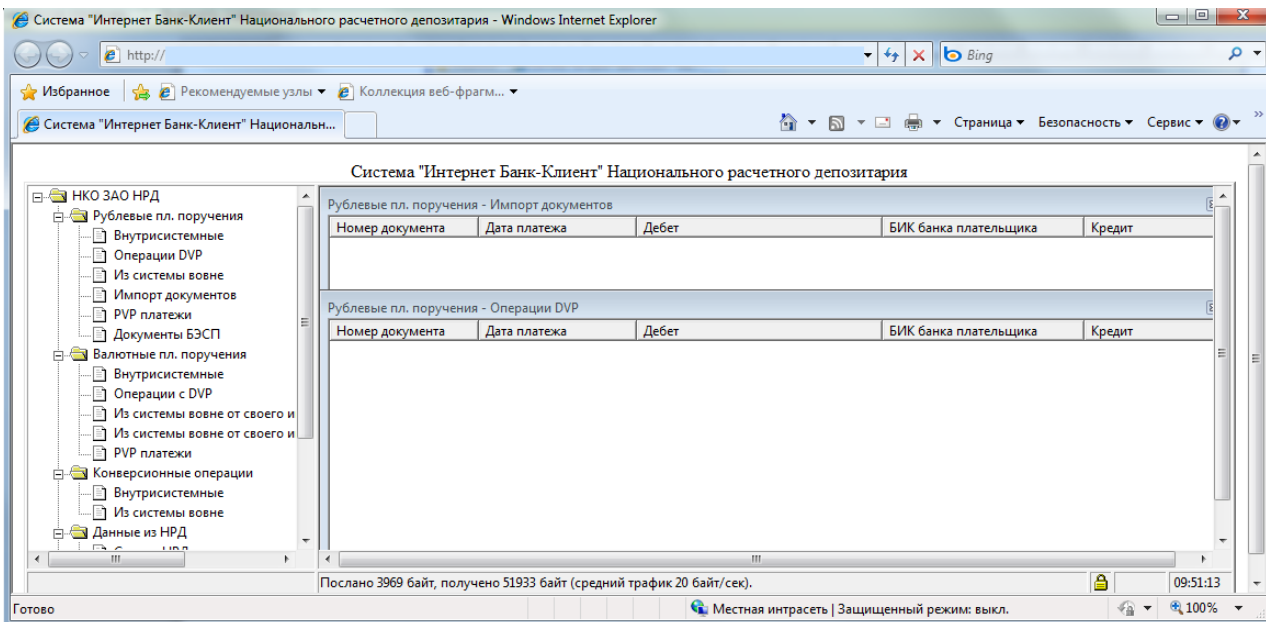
Система "Интернет Банк-Клиент" Национального расчетного депозитария - Windows Internet Explorer

http://

Bing

Избранное | Рекомендуемые узлы ▾ | Коллекция веб-фрагм... ▾

Система "Интернет Банк-Клиент" Национальн...

Страница ▾ Безопасность ▾ Сервис ▾

Система "Интернет Банк-Клиент" Национального расчетного депозитария

НКО ЗАО НРД
Рублевые пл. поручения
Внутрисистемные
Операции DVP
Из системы вовне
Импорт документов
PVP платежи
Документы БЭСП
Валютные пл. поручения
Внутрисистемные
Операции с DVP
Из системы вовне от своего и
Из системы вовне от своего и
PVP платежи
Конверсионные операции
Внутрисистемные
Из системы вовне
Данные из НРД

Рублевые пл. поручения - Импорт документов

| Номер документа | Дата платежа | Дебет | БИК банка плательщика | Кредит |
|---|---|---|---|---|

Рублевые пл. поручения - Операции DVP

| Номер документа | Дата платежа | Дебет | БИК банка плательщика | Кредит |
|---|---|---|---|---|

Послано 3969 байт, получено 51933 байт (средний трафик 20 байт/сек).

09:51:13

Готово

Местная интрасеть | Защищенный режим: выкл.

100%